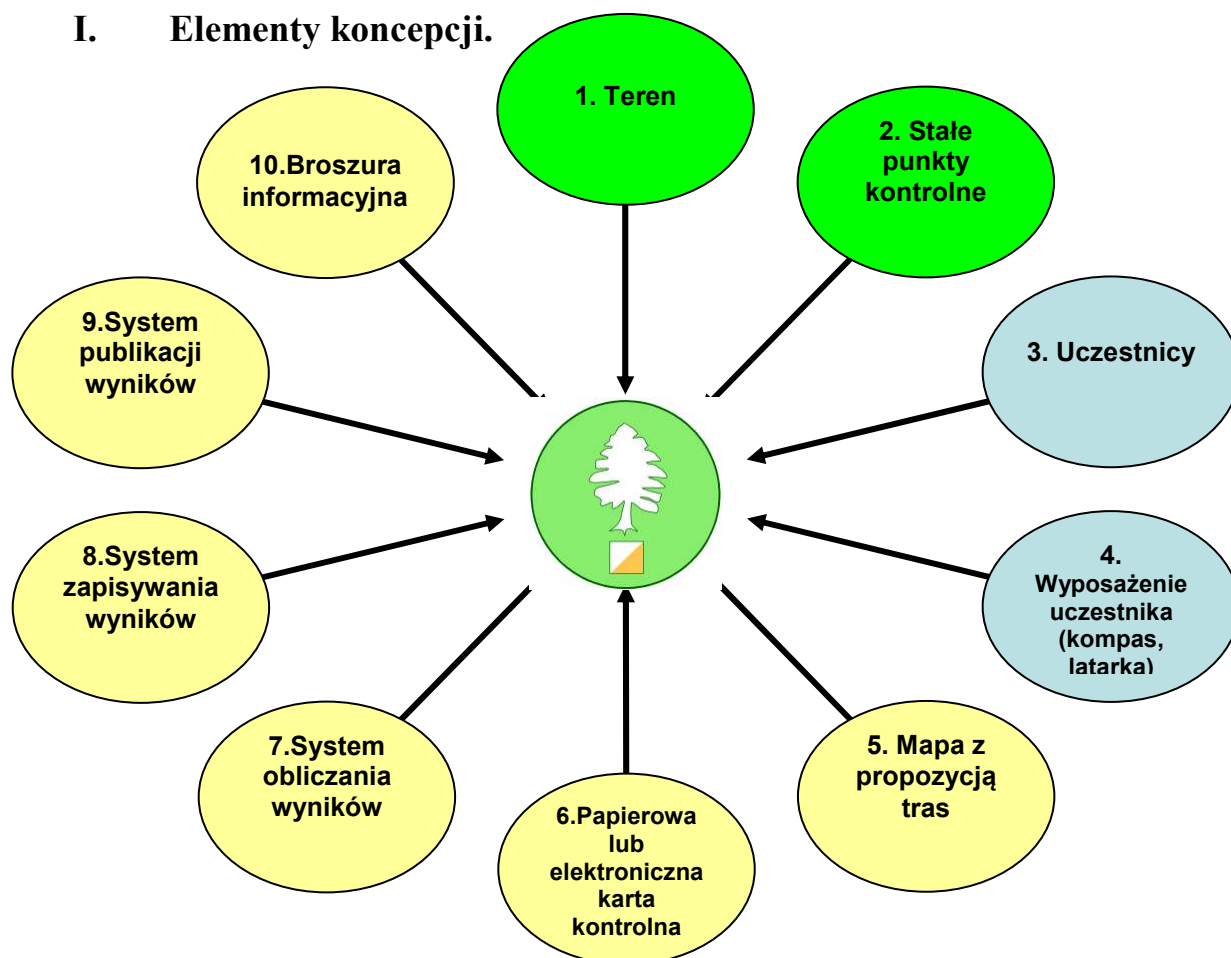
I. Elementy koncepcji.

1. Teren

2. Stałe punkty kontrolne

3. Uczestnicy

4. Wyposażenie uczestnika (kompas, latarka)

5. Mapa z propozycją tras

6.Papierowa lub elektroniczna karta kontrolna

7.System obliczania wyników

8.System zapisywania wyników

9.System publikacji wyników

10.Broszura informacyjna